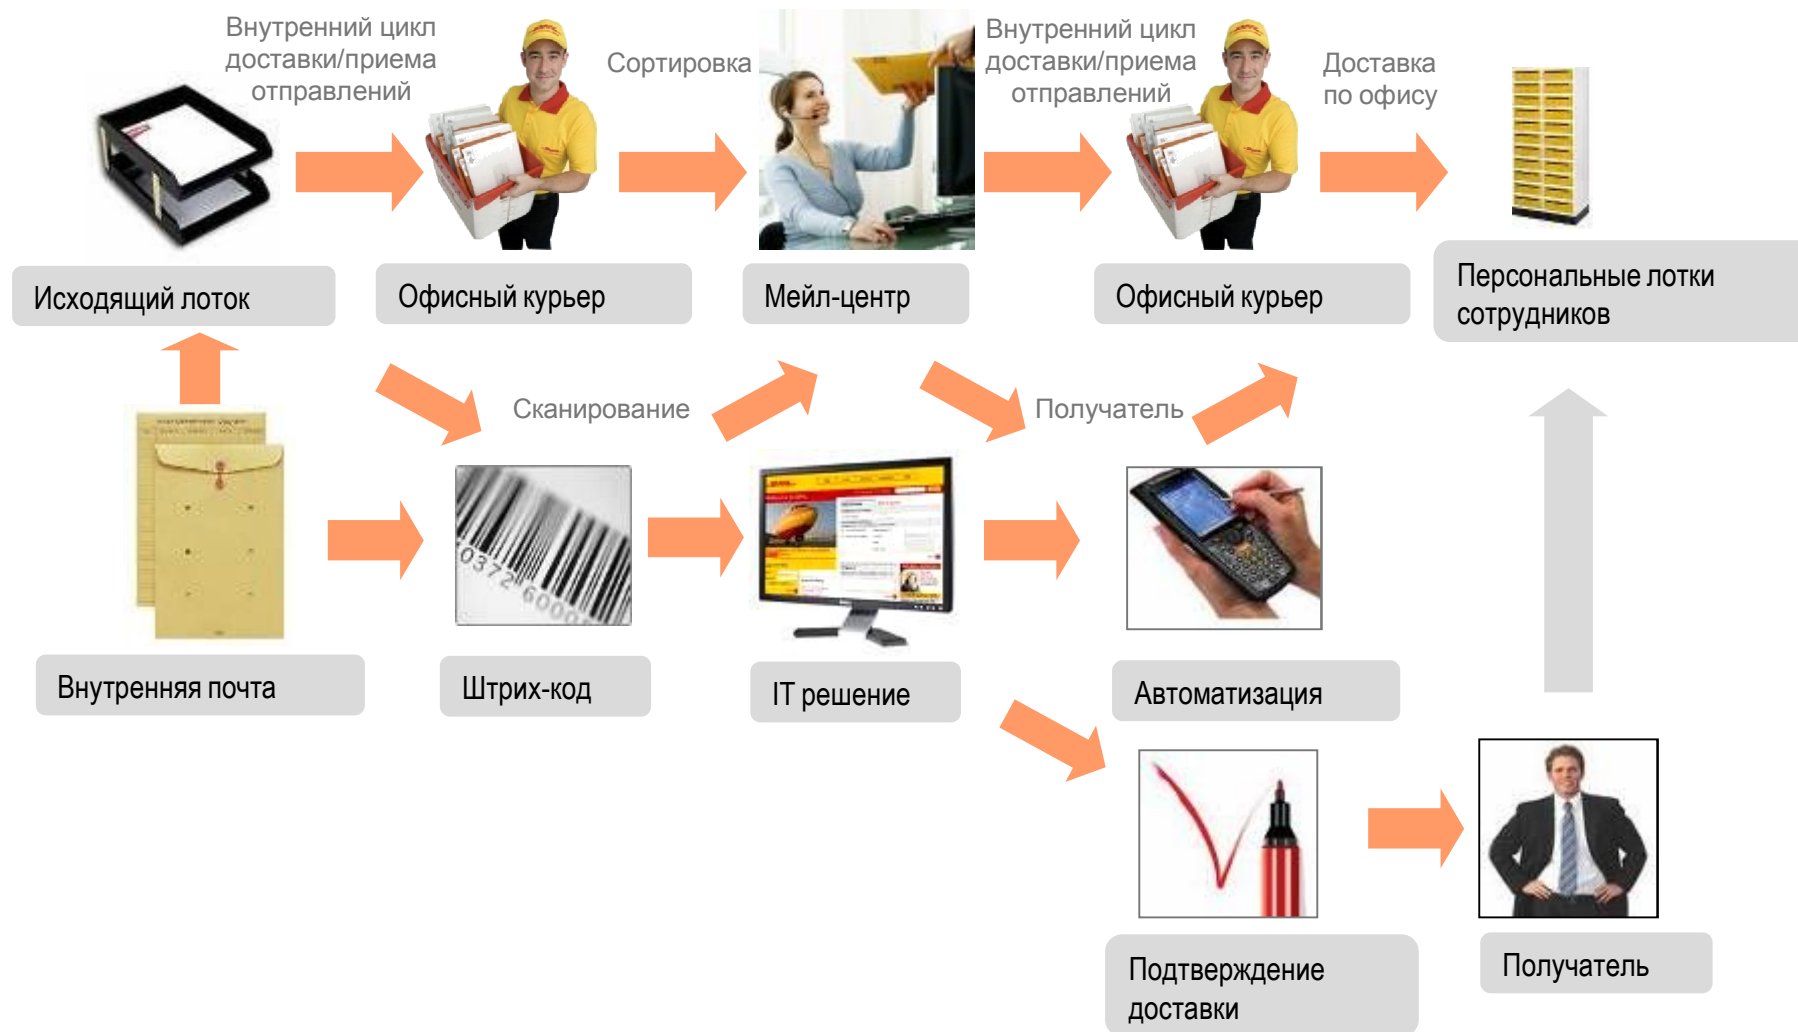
Внутренний цикл доставки/приема отправлений

Сортировка

Внутренний цикл доставки/приема отправлений

Доставка по офису

Исходящий лоток

Офисный курьер

Мейл-центр

Офисный курьер

Персональные лотки сотрудников

Сканирование

Получатель

Внутренняя почта

Штрих-код

IT решение

Автоматизация

Подтверждение доставки

Получатель